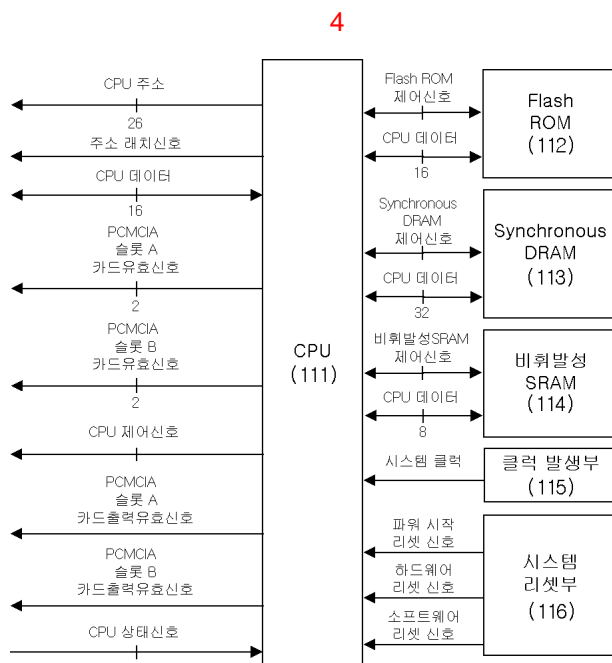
4

CPU 주소

26

주소 래치신호

CPU 데이터

16

PCMCIA 슬롯 A 카드유효신호

2

PCMCIA 슬롯 B 카드유효신호

2

CPU 제어신호

PCMCIA 슬롯 A 카드출력유효신호

PCMCIA 슬롯 B 카드출력유효신호

CPU 상태신호

CPU (111)

Flash ROM 제어신호

CPU 데이터

16

Flash ROM (112)

Synchronous DRAM 제어신호

CPU 데이터

32

Synchronous DRAM (113)

비휘발성SRAM 제어신호

CPU 데이터

8

비휘발성 SRAM (114)

시스템 클럭

클럭 발생부 (115)

파워 시작 리셋 신호

하드웨어 리셋 신호

소프트웨어 리셋 신호

시스템 리셋부 (116)